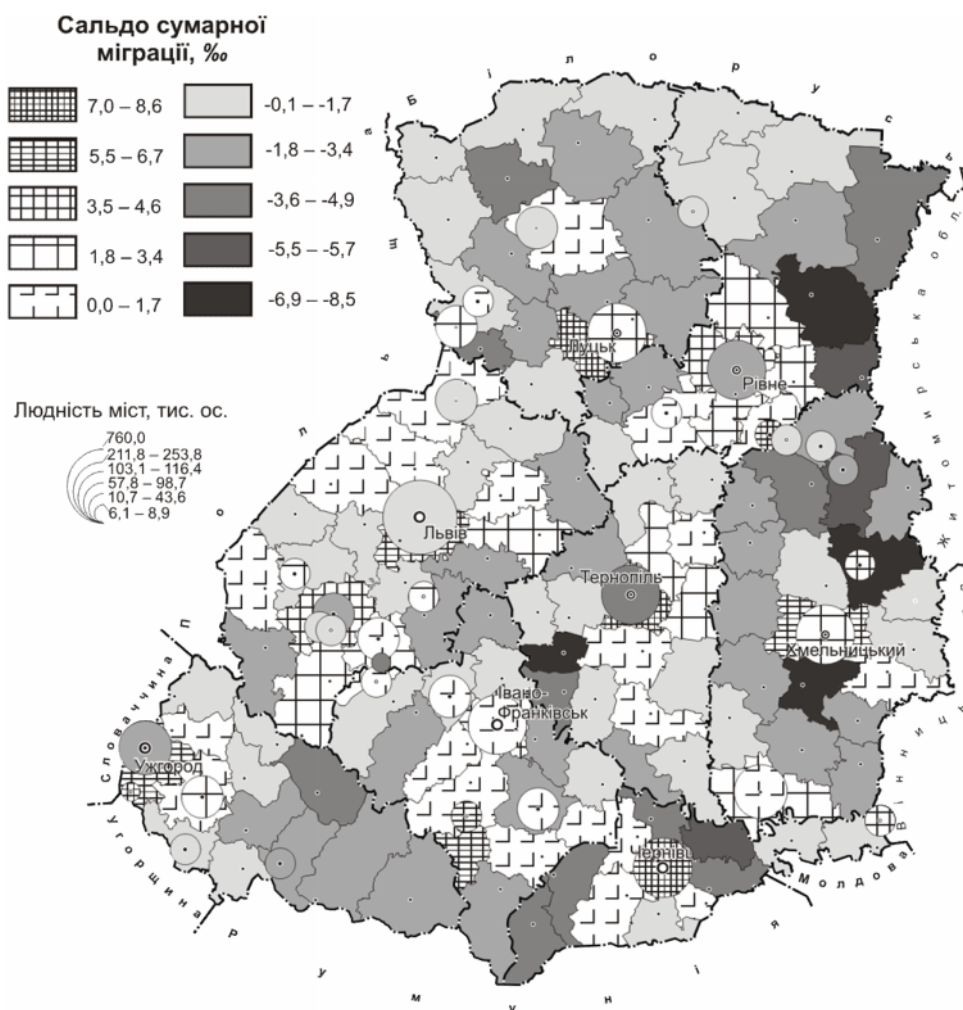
Сальдо сумарної міграції, ‰

7,0 – 8,6
5,5 – 6,7
3,5 – 4,6
1,8 – 3,4
0,0 – 1,7
-0,1 – -1,7
-1,8 – -3,4
-3,6 – -4,9
-5,5 – -5,7
-6,9 – -8,5

Людність міст, тис. ос.
760,0
211,8 – 253,8
103,1 – 116,4
57,8 – 98,7
10,7 – 43,6
6,1 – 8,9

Б і л о р у с ь

Житомирська обл.

Вінницька

Молдова

Р у м у н і я

Угорщина

Словаччина

П о л ь щ а

Луцьк
Рівне
Львів
Тернопіль
Хмельницький
Івано-Франківськ
Ужгород
Чернівці